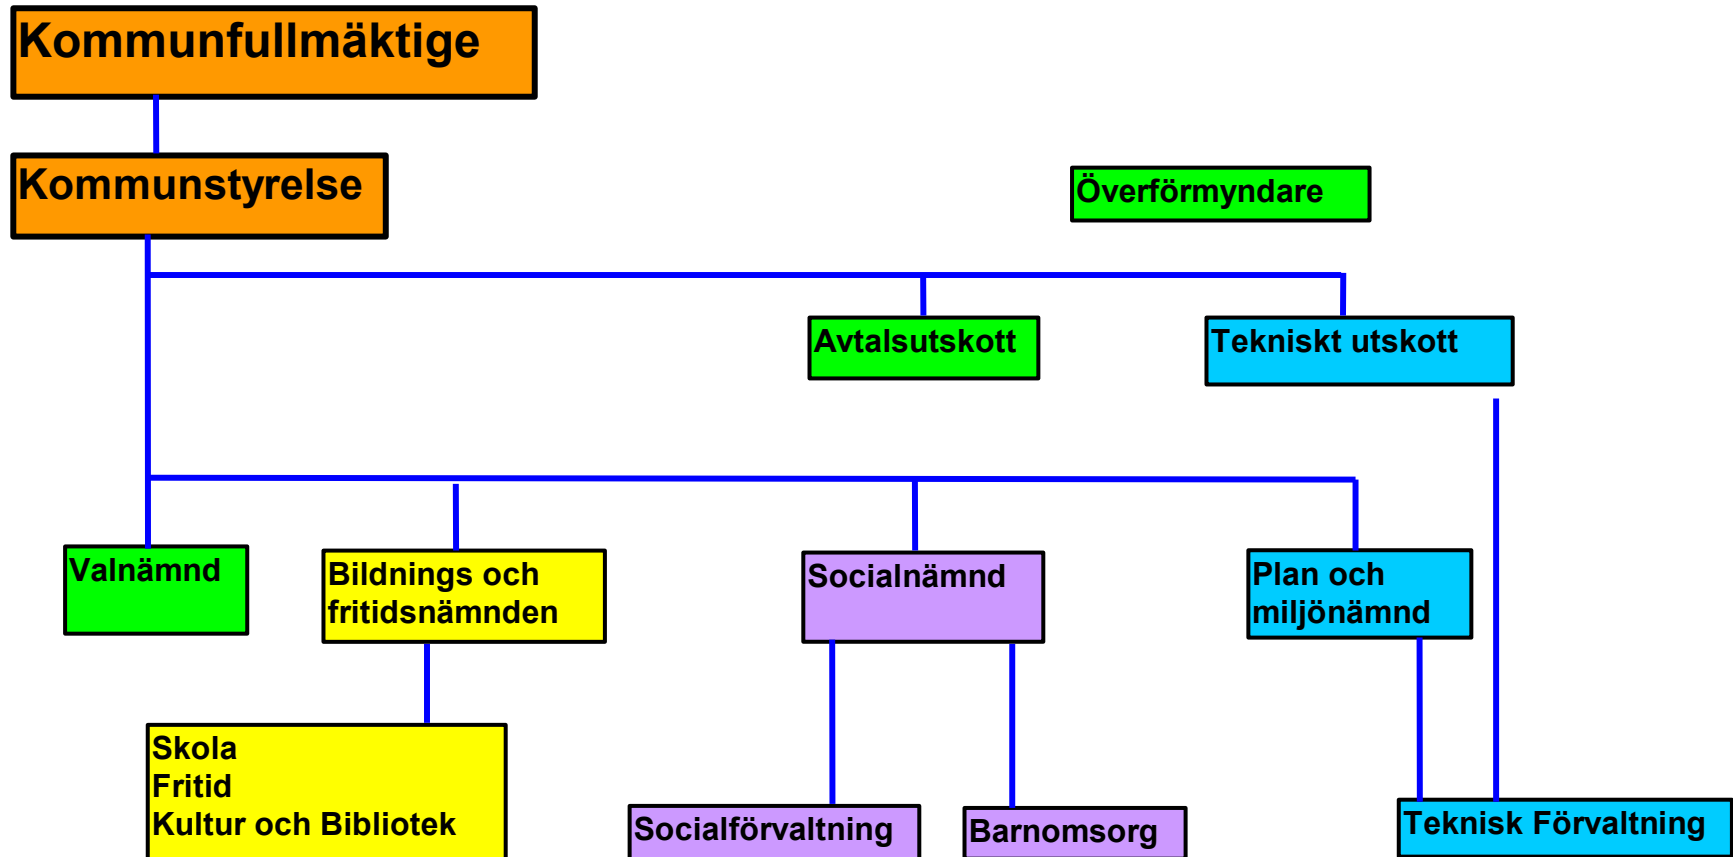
Kommunfullmäktige

Kommunstyrelse

Överförmyndare

Avtalsutskott

Tekniskt utskott

Valnämnd

Bildnings och fritidsnämnden

Socialnämnd

Plan och miljönämnd

Skola
Fritid
Kultur och Bibliotek

Socialförvaltning

Barnomsorg

Teknisk Förvaltning